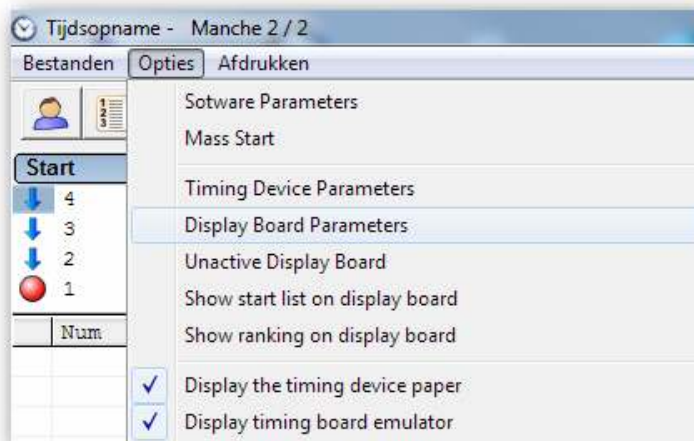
Tijdsopname - Manche 2 / 2

Bestanden Opties Afdrukken

Start
4
3
2
1

Num

Sotware Parameters
Mass Start
Timing Device Parameters
Display Board Parameters
Unactive Display Board
Show start list on display board
Show ranking on display board
✓ Display the timing device paper
✓ Display timing board emulator